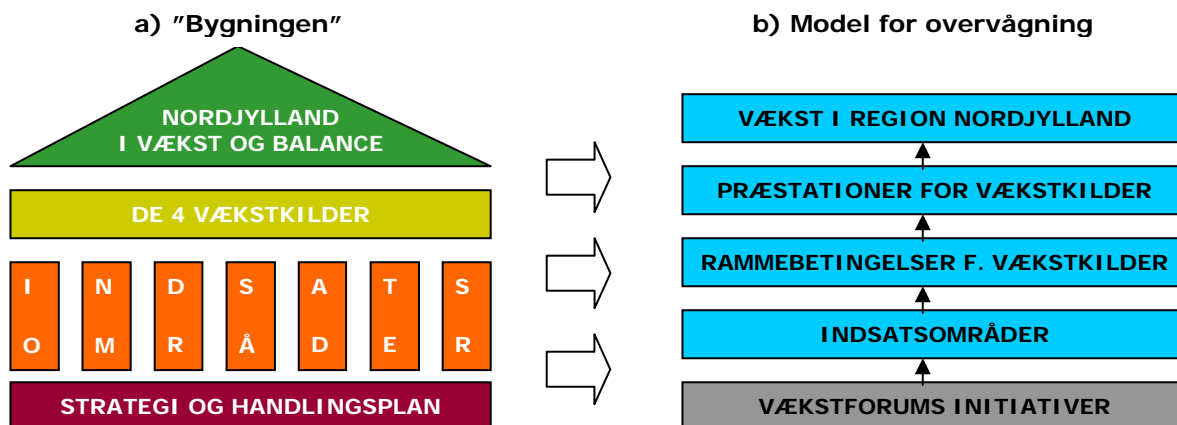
a) "Bygningen"

NORDJYLLAND
I VÆKST OG BALANCE

DE 4 VÆKSTKILDER

I N D S A T S

O M R Å D E R

STRATEGI OG HANDLINGSPLAN

b) Model for overvågning

VÆKST I REGION NORDJYLLAND

PRÆSTATIONER FOR VÆKSTKILDER

RAMMEBETINGELSER F. VÆKSTKILDER

INDSATSOMRÅDER

VÆKSTFORUMS INITIATIVER